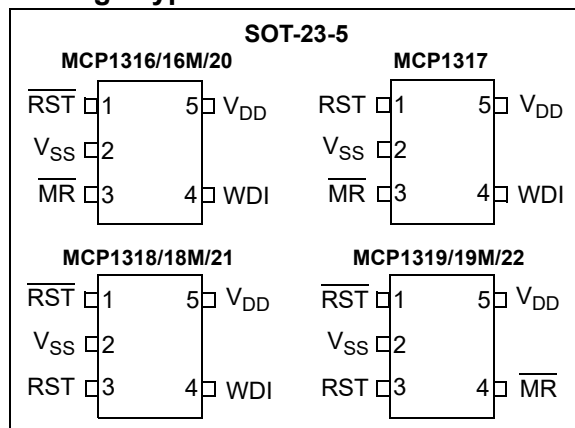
SOT-23-5

MCP1316/16M/20

$\overline{RST}$ 1
$V_{SS}$ 2
$\overline{MR}$ 3
5 $V_{DD}$
4 WDI

MCP1317

RST 1
$V_{SS}$ 2
$\overline{MR}$ 3
5 $V_{DD}$
4 WDI

MCP1318/18M/21

$\overline{RST}$ 1
$V_{SS}$ 2
RST 3
5 $V_{DD}$
4 WDI

MCP1319/19M/22

$\overline{RST}$ 1
$V_{SS}$ 2
RST 3
5 $V_{DD}$
4 $\overline{MR}$